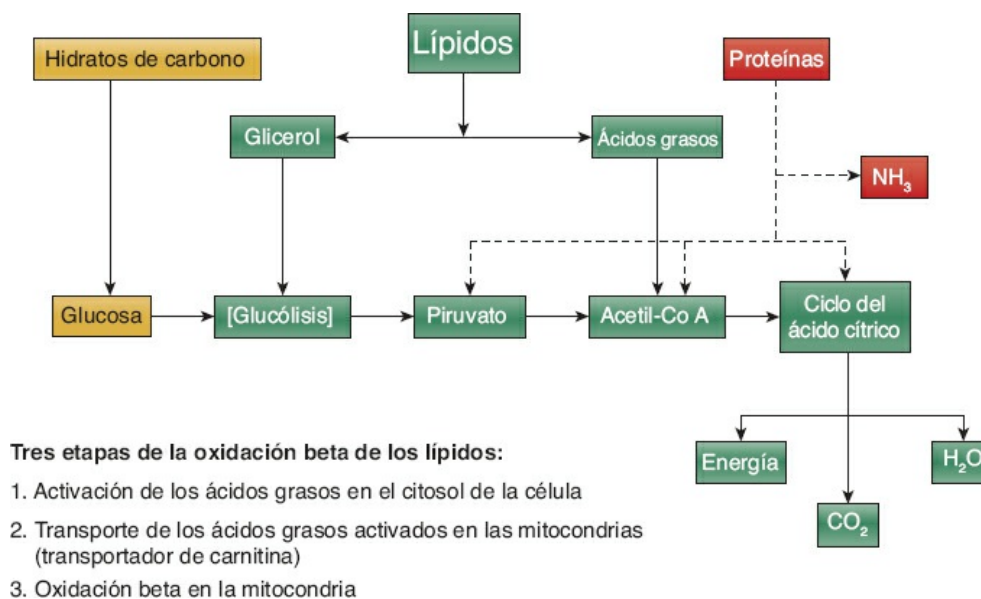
Hidratos de carbono

Lípidos

Proteínas

Glicerol

Ácidos grasos

$NH_3$

Glucosa

[Glucólisis]

Piruvato

Acetil-Co A

Ciclo del ácido cítrico

Energía

$H_2O$

$CO_2$

Tres etapas de la oxidación beta de los lípidos:

1. Activación de los ácidos grasos en el citosol de la célula

2. Transporte de los ácidos grasos activados en las mitocondrias (transportador de carnitina)

3. Oxidación beta en la mitocondria